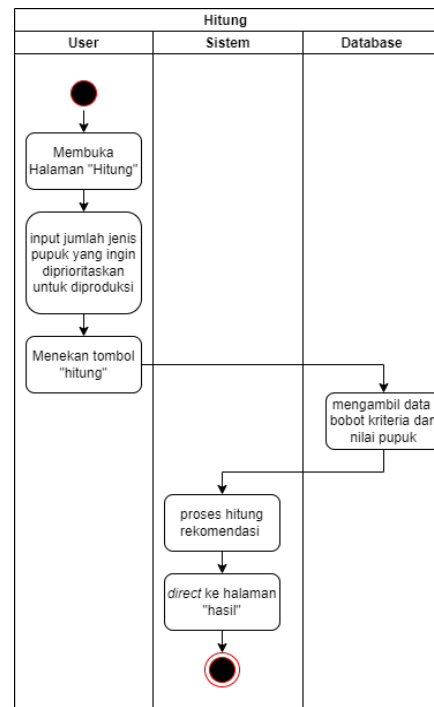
Hitung

User

Sistem

Database

Membuka Halaman "Hitung"

input jumlah jenis pupuk yang ingin diprioritaskan untuk diproduksi

Menekan tombol "hitung"

mengambil data bobot kriteria dan nilai pupuk

proses hitung rekomendasi

direct ke halaman "hasil"